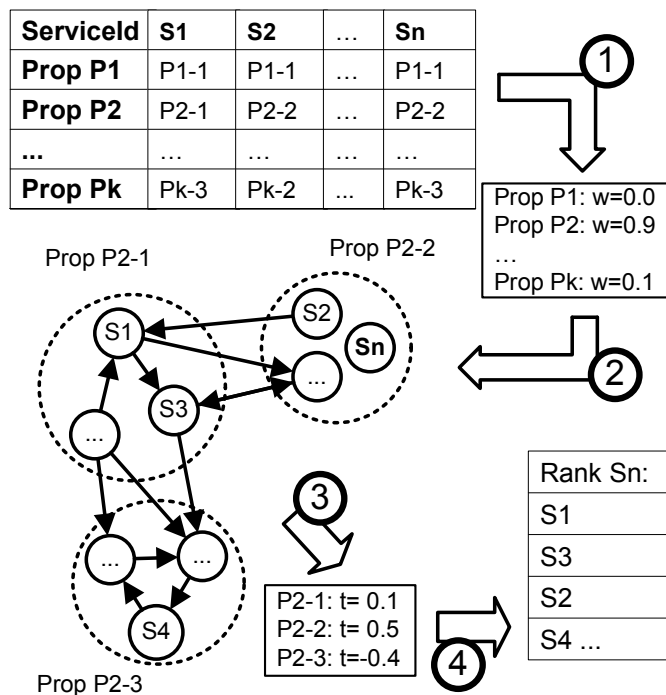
| ServiceId | S1 | S2 | … | Sn |
|---|---|---|---|---|
| Prop P1 | P1-1 | P1-1 | … | P1-1 |
| Prop P2 | P2-1 | P2-2 | … | P2-2 |
| ... | … | … | … | … |
| Prop Pk | Pk-3 | Pk-2 | ... | Pk-3 |

1

Prop P1: w=0.0
Prop P2: w=0.9
…
Prop Pk: w=0.1

Prop P2-1

Prop P2-2

S2

S1

Sn

...

2

S3

...

3

...

...

S4

P2-1: t= 0.1
P2-2: t= 0.5
P2-3: t=-0.4

4

| Rank Sn: |
|---|
| S1 |
| S3 |
| S2 |
| S4 ... |

Prop P2-3